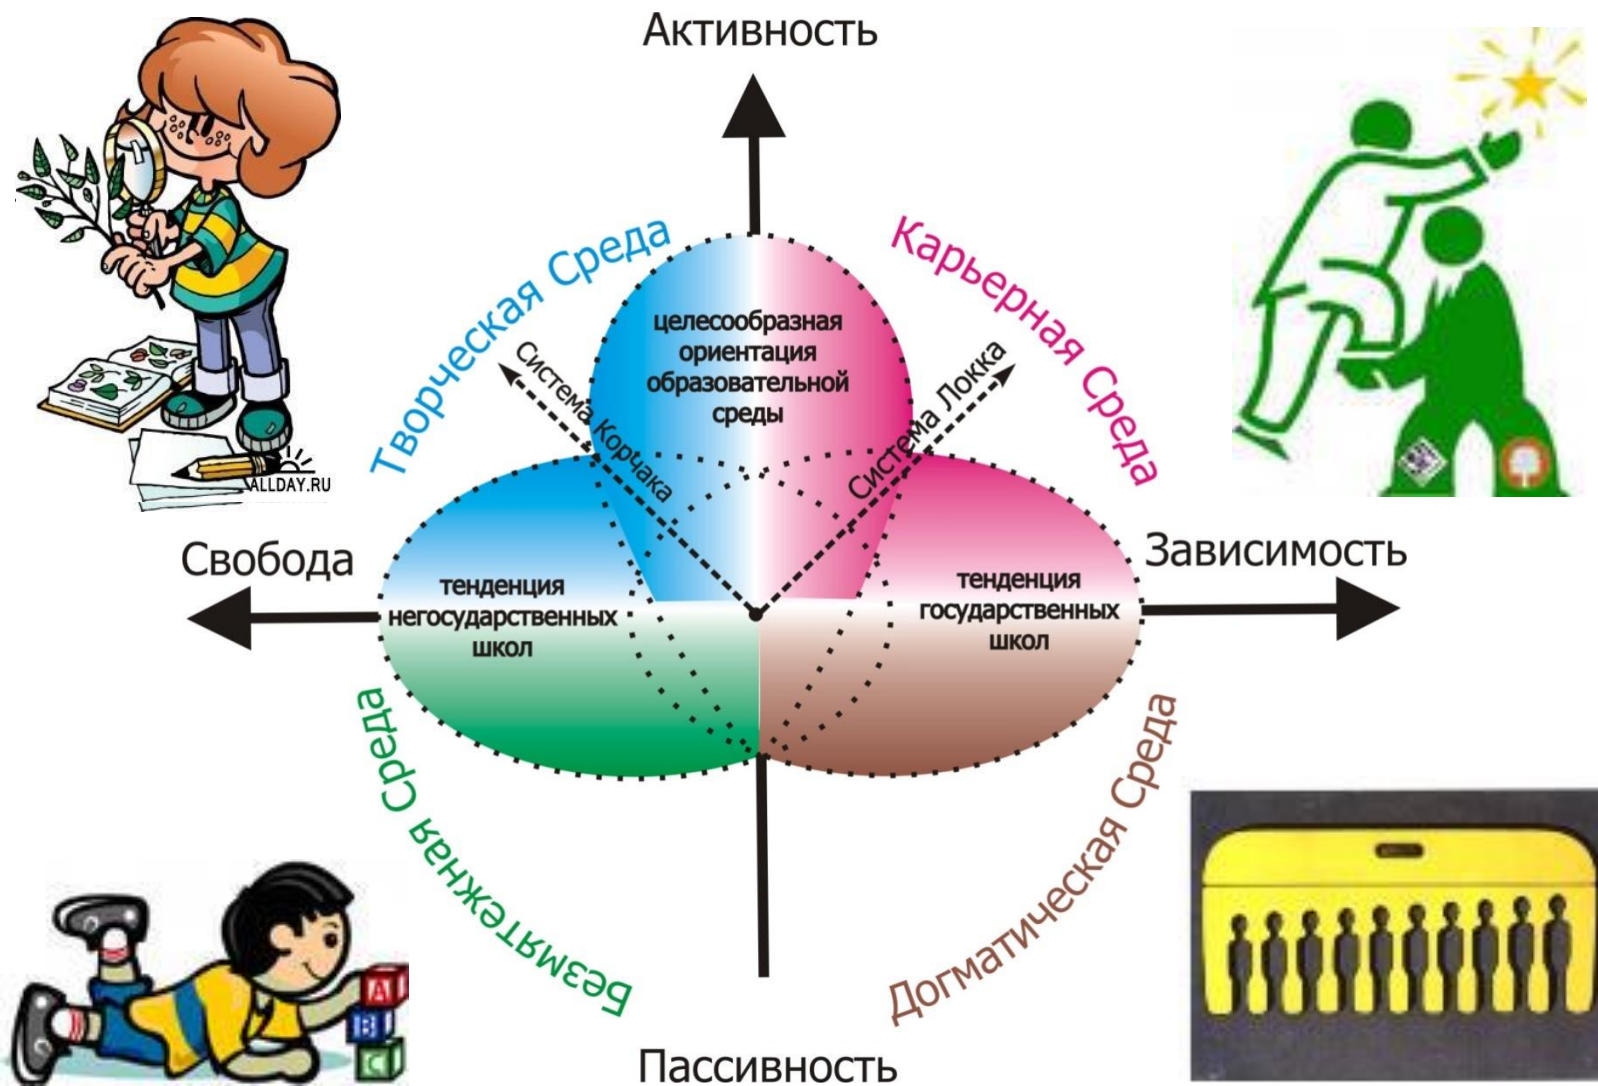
Активность

Творческая Среда

Карьерная Среда

целесообразная ориентация образовательной среды

Система Корчака

Система Локка

ALLDAY.RU

Свобода

Зависимость

тенденция негосударственных школ

тенденция государственных школ

Безмятежная Среда

Догматическая Среда

A
B
C

Пассивность